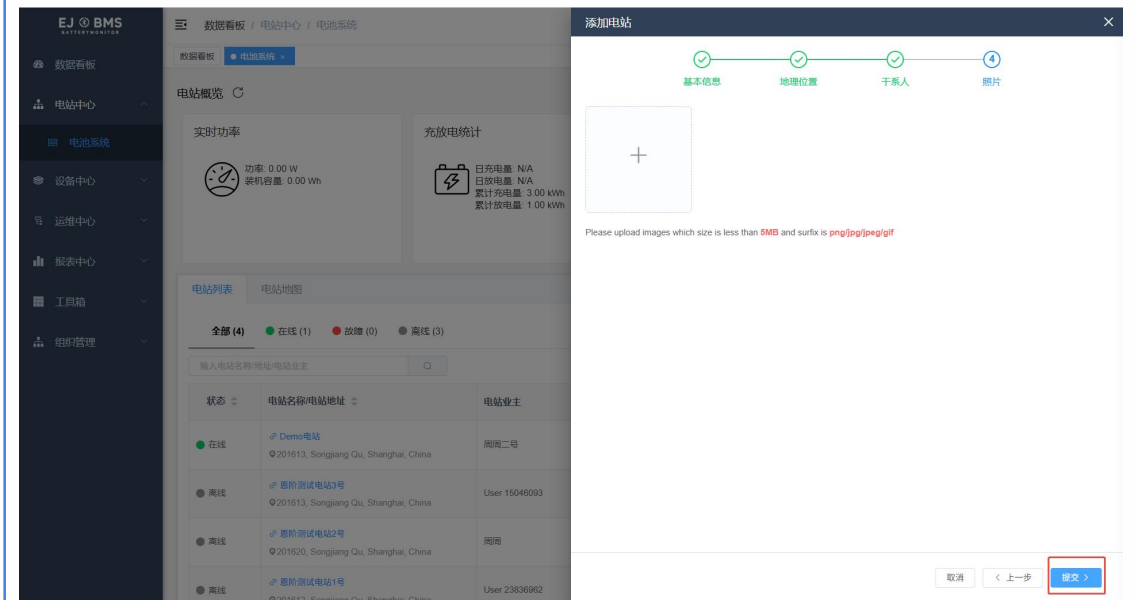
EJ BMS
BATTERYMONITOR

数据看板
电站中心
电池系统
设备中心
运维中心
报表中心
工具箱
组织管理

数据看板 / 电站中心 / 电池系统

数据看板 电池系统 ×

电站概览

实时功率
功率: 0.00 W
装机容量: 0.00 Wh

充放电统计
日充电量: N/A
日放电量: N/A
累计充电量: 3.00 kWh
累计放电量: 1.00 kWh

电站列表 电站地图

全部 (4) 在线 (1) 故障 (0) 离线 (3)

输入电站名称/地址/电站业主

| 状态 | 电站名称/电站地址 | 电站业主 |
|---|---|---|
| 在线 | Demo电站 201613, Songjiang Qu, Shanghai, China | 周周二号 |
| 离线 | 恩阶测试电站3号 201613, Songjiang Qu, Shanghai, China | User 15046093 |
| 离线 | 恩阶测试电站2号 201620, Songjiang Qu, Shanghai, China | 周周 |
| 离线 | 恩阶测试电站1号 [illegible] | User 23836962 |

添加电站 ×

基本信息 地理位置 干系人 4 照片

+

Please upload images which size is less than 5MB and surfix is png/jpg/jpeg/gif

取消 < 上一步 提交 >